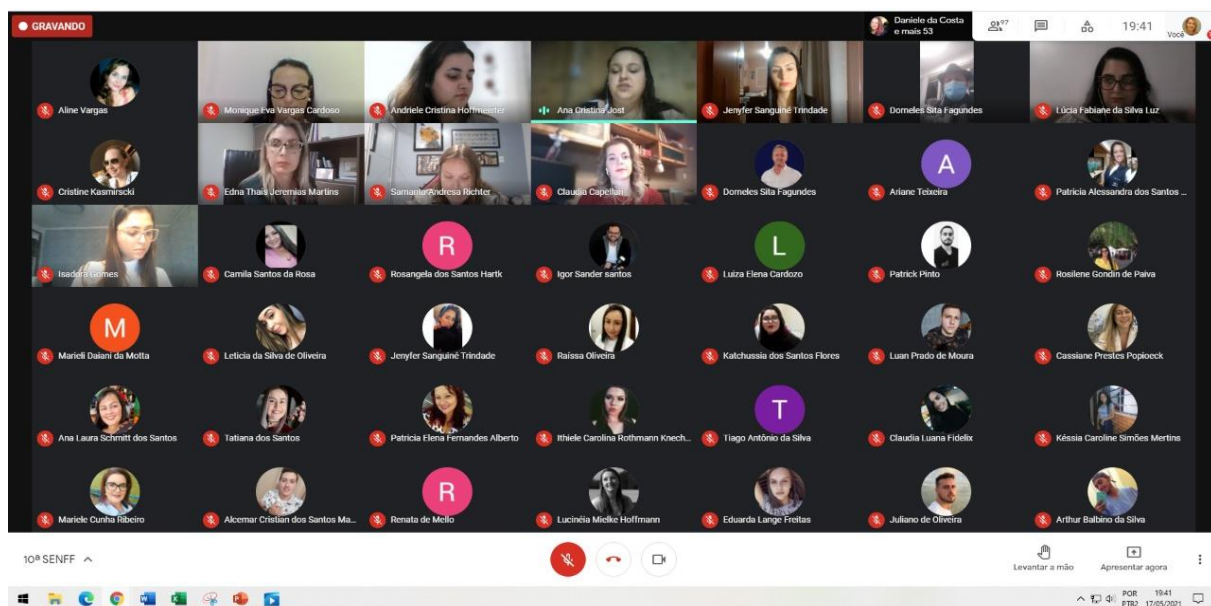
GRAVANDO

Daniele da Costa e mais 53

57

19:41

Você

Aline Vargas

Monique Eva Vargas Cardoso

Andriele Cristina Hoffmeister

Ana Cristina Jost

Jenyfer Sanguiné Trindade

Domeles Sita Fagundes

Lúcia Fabiane da Silva Luz

Cristine Kasmirscki

Edna Thais Jeremias Martins

Samanta Andresa Richter

Claudia Capellari

Domeles Sita Fagundes

A

Ariane Teixeira

Patricia Alessandra dos Santos ...

Isadora Gomes

Camila Santos da Rosa

R

Rosangela dos Santos Hartk

Igor Sander santos

L

Luiza Elena Cardozo

Patrick Pinto

Rosilene Gondin de Paiva

M

Marieli Daiani da Motta

Letícia da Silva de Oliveira

Jenyfer Sanguiné Trindade

Raíssa Oliveira

Katchussia dos Santos Flores

Luan Prado de Moura

Cassiane Prestes Popioeck

Ana Laura Schmitt dos Santos

Tatiana dos Santos

Patricia Elena Fernandes Alberto

Ithiele Carolina Rothmann Knech...

T

Tiago Antônio da Silva

Claudia Luana Fidelix

Késsia Caroline Simões Mertins

Mariele Cunha Ribeiro

Alcemar Cristian dos Santos Ma...

R

Renata de Mello

Lucinéia Mielke Hoffmann

Eduarda Lange Freitas

Juliano de Oliveira

Arthur Balbino da Silva

10ª SENFF

Levantar a mão

Apresentar agora

POR PTB2

19:41 17/05/2021